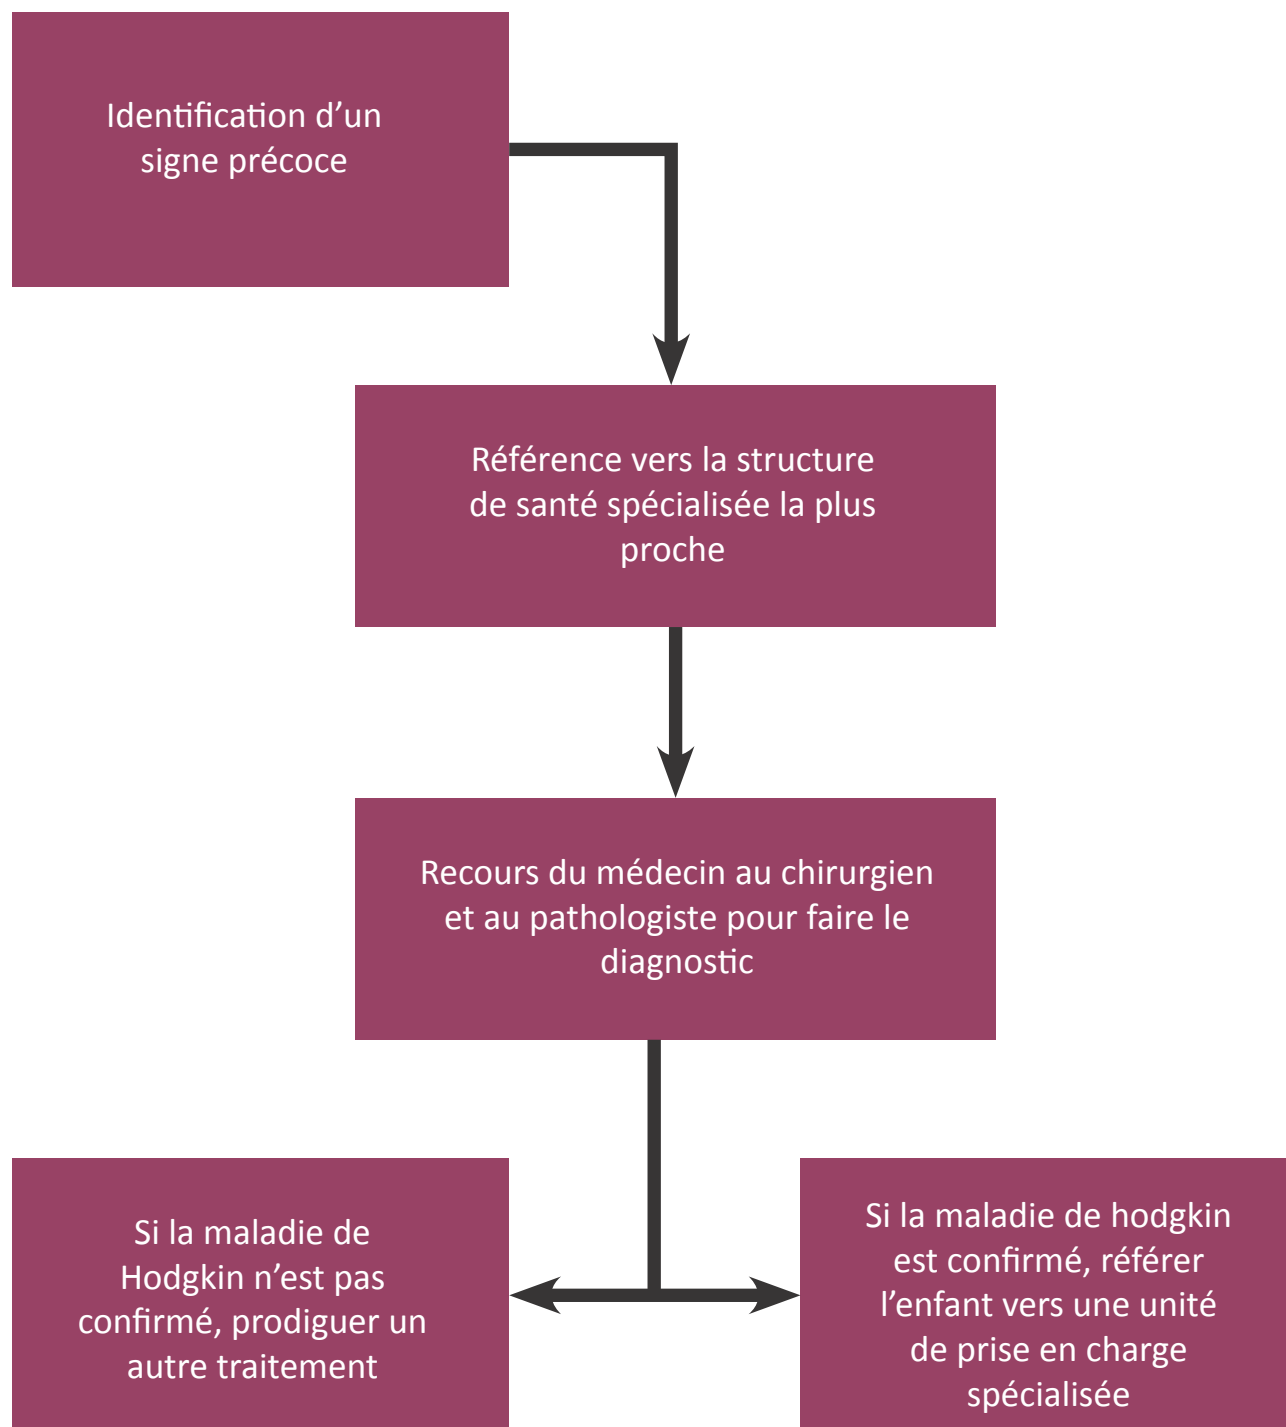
Identification d’un signe précoce

Référence vers la structure de santé spécialisée la plus proche

Recours du médecin au chirurgien et au pathologiste pour faire le diagnostic

Si la maladie de Hodgkin n’est pas confirmé, prodiguer un autre traitement

Si la maladie de hodgkin est confirmé, référer l’enfant vers une unité de prise en charge spécialisée